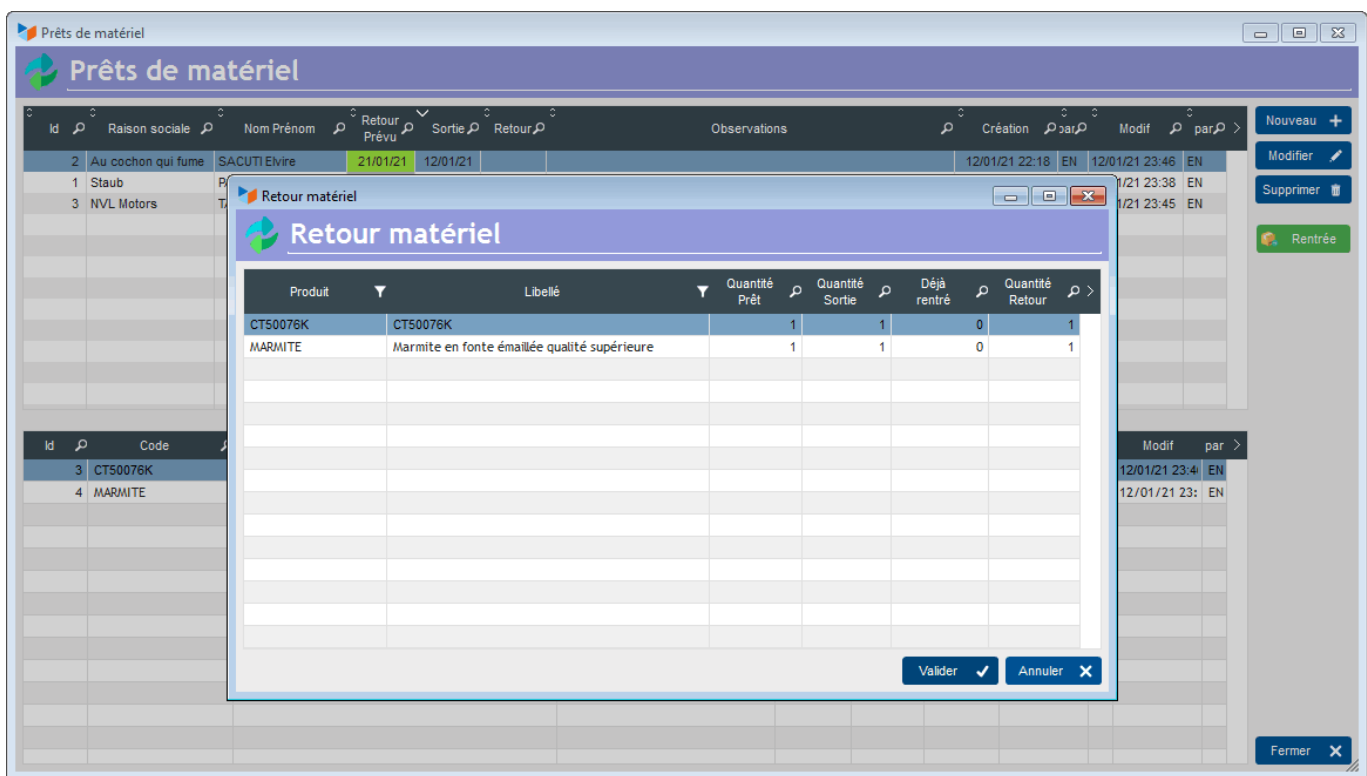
Prêts de matériel

Prêts de matériel

| Id | Raison sociale | Nom Prénom | Retour Prévu | Sortie | Retour | Observations | Création | par | Modif | par |
|---|---|---|---|---|---|---|---|---|---|---|
| 2 | Au cochon qui fume | SACUTI Elvire | 21/01/21 | 12/01/21 | | | 12/01/21 22:18 | EN | 12/01/21 23:46 | EN |
| 1 | Staub | P | | | | | | | 1/21 23:38 | EN |
| 3 | NVL Motors | T | | | | | | | 1/21 23:45 | EN |

Nouveau
Modifier
Supprimer
Rentrée

| Id | Code | Modif | par |
|---|---|---|---|
| 3 | CT50076K | 12/01/21 23:4 | EN |
| 4 | MARMITE | 12/01/21 23: | EN |

Retour matériel

Retour matériel

| Produit | Libellé | Quantité Prêt | Quantité Sortie | Déjà rentré | Quantité Retour |
|---|---|---|---|---|---|
| CT50076K | CT50076K | 1 | 1 | 0 | 1 |
| MARMITE | Marmite en fonte émaillée qualité supérieure | 1 | 1 | 0 | 1 |

Valider
Annuler

Fermer